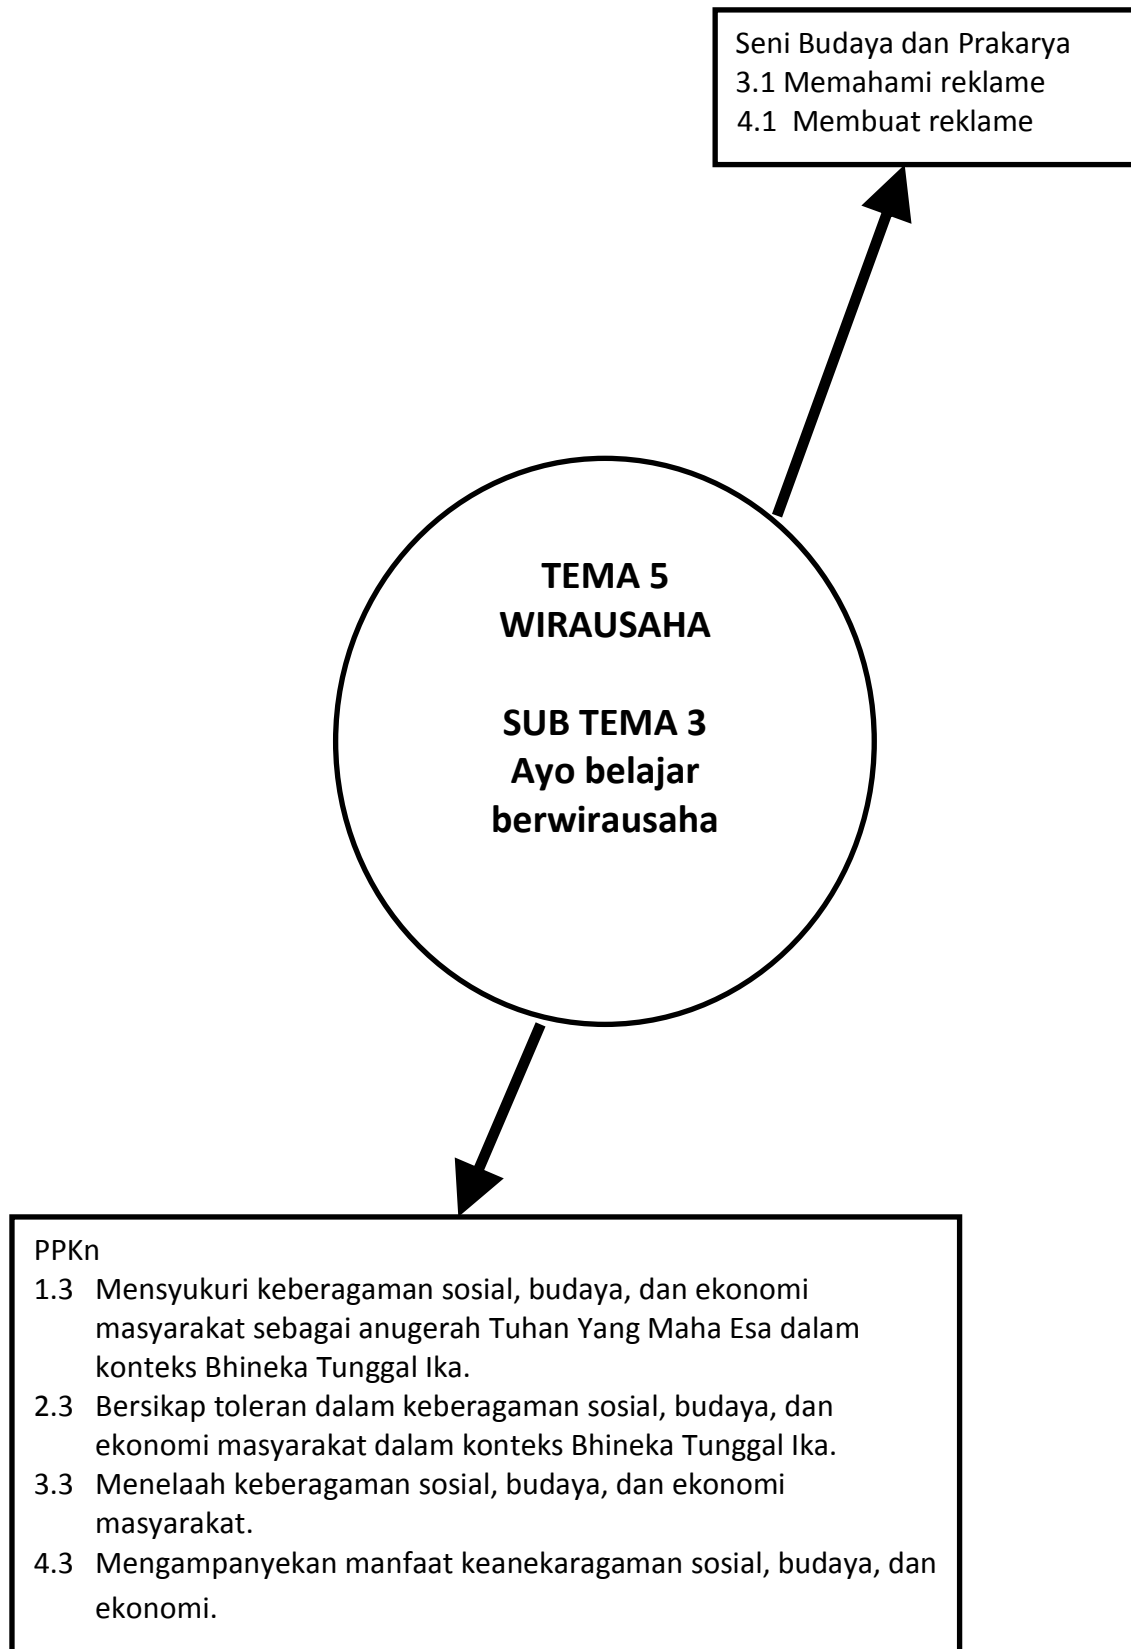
Seni Budaya dan Prakarya
3.1 Memahami reklame
4.1 Membuat reklame

TEMA 5
WIRAUSAHA

SUB TEMA 3
Ayo belajar berwirausaha

PPKn
1.3 Mensyukuri keberagaman sosial, budaya, dan ekonomi masyarakat sebagai anugerah Tuhan Yang Maha Esa dalam konteks Bhineka Tunggal Ika.
2.3 Bersikap toleran dalam keberagaman sosial, budaya, dan ekonomi masyarakat dalam konteks Bhineka Tunggal Ika.
3.3 Menelaah keberagaman sosial, budaya, dan ekonomi masyarakat.
4.3 Mengampanyekan manfaat keanekaragaman sosial, budaya, dan ekonomi.